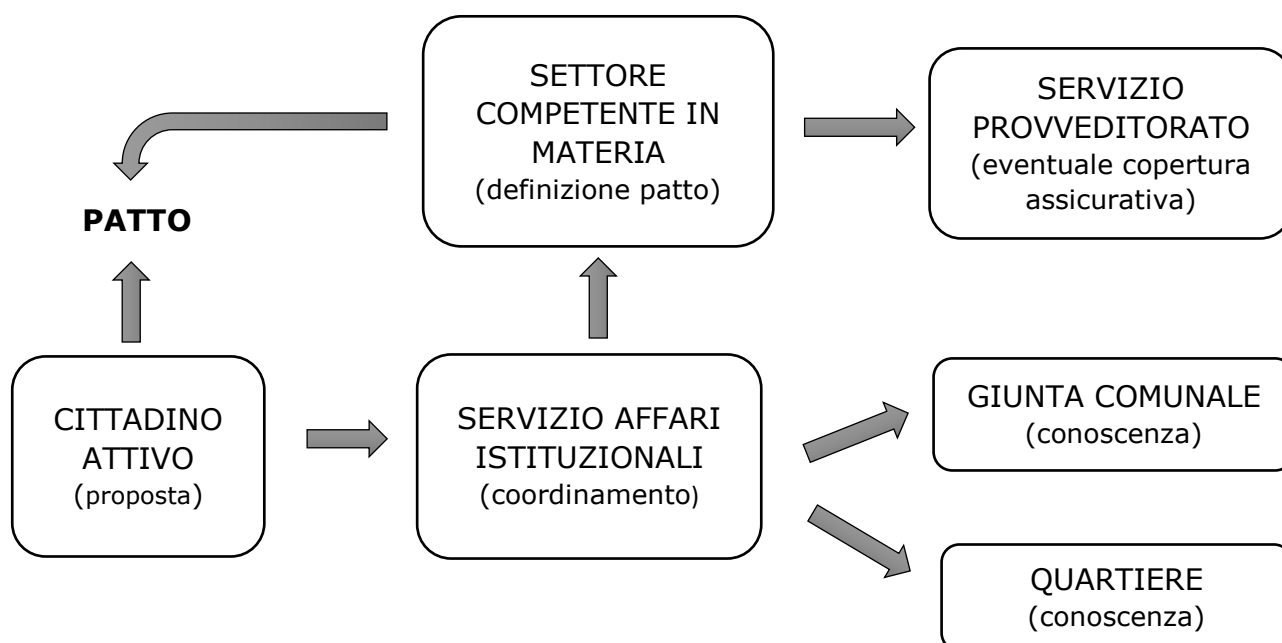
SETTORE COMPETENTE IN MATERIA
(definizione patto)

SERVIZIO PROVVEDITORATO
(eventuale copertura assicurativa)

**PATTO**

CITTADINO ATTIVO
(proposta)

SERVIZIO AFFARI ISTITUZIONALI
(coordinamento)

GIUNTA COMUNALE
(conoscenza)

QUARTIERE
(conoscenza)